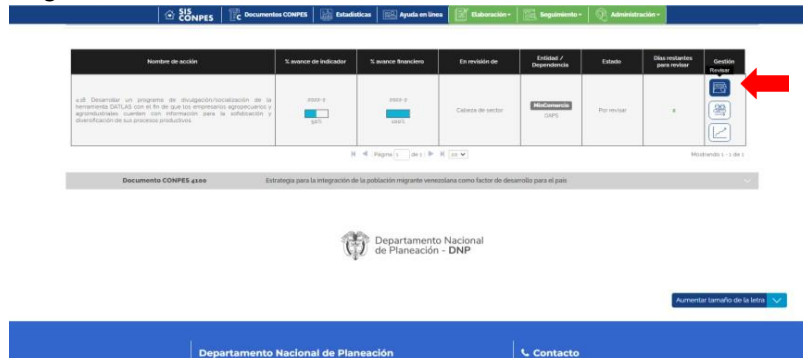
SIS CONPES | Documentos CONPES | Estadísticas | Ayuda en línea | Elaboración | Seguimiento | Administración

| Nombre de acción | % avance de indicador | % avance financiero | En revisión de | Entidad / Dependencia | Estado | Días restantes para revisar | Gestión |
|---|---|---|---|---|---|---|---|
| 1.18. Desarrollar un programa de divulgación/socialización de la herramienta DATLAS con el fin de que los empresarios agropecuarios y agroindustriales cuenten con información para la sofisticación y diversificación de sus procesos productivos. | 2022-2 50% | 2022-2 100% | Cabeza de sector | MinComercio OAPS | Por revisar | 4 | Revisar |

Página 1 de 1 | 10
Mostrando 1 - 1 de 1

Documento CONPES 4100 Estrategia para la integración de la población migrante venezolana como factor de desarrollo para el país

Departamento Nacional de Planeación - DNP

Aumentar tamaño de la letra

Departamento Nacional de Planeación
Contacto